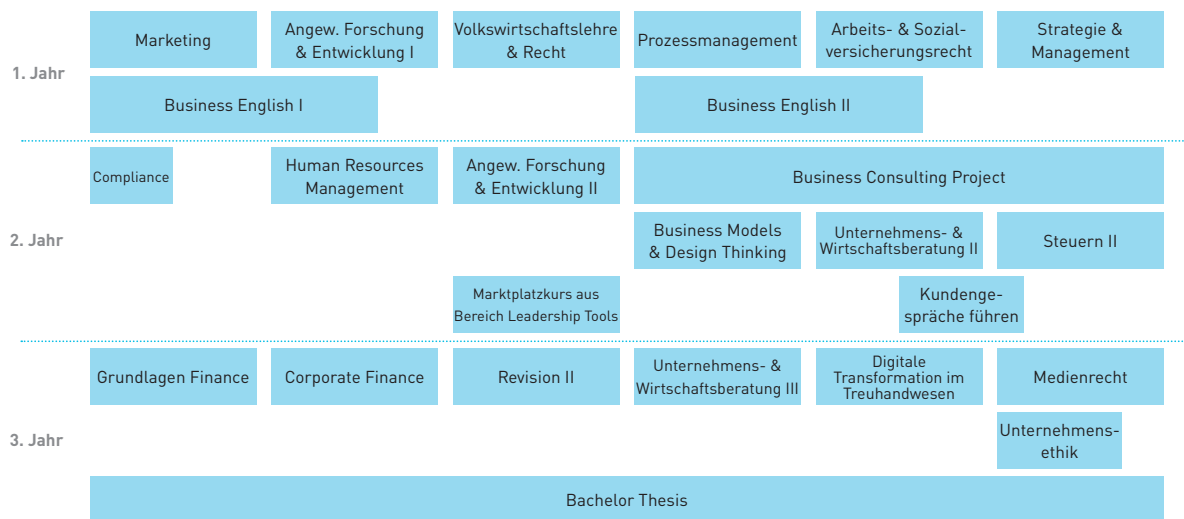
1. Jahr

Marketing

Angew. Forschung & Entwicklung I

Volkswirtschaftslehre & Recht

Prozessmanagement

Arbeits- & Sozialversicherungsrecht

Strategie & Management

Business English I

Business English II

2. Jahr

Compliance

Human Resources Management

Angew. Forschung & Entwicklung II

Business Consulting Project

Business Models & Design Thinking

Unternehmens- & Wirtschaftsberatung II

Steuern II

Marktplatzkurs aus Bereich Leadership Tools

Kundengespräche führen

3. Jahr

Grundlagen Finance

Corporate Finance

Revision II

Unternehmens- & Wirtschaftsberatung III

Digitale Transformation im Treuhandwesen

Medienrecht

Unternehmensethik

Bachelor Thesis